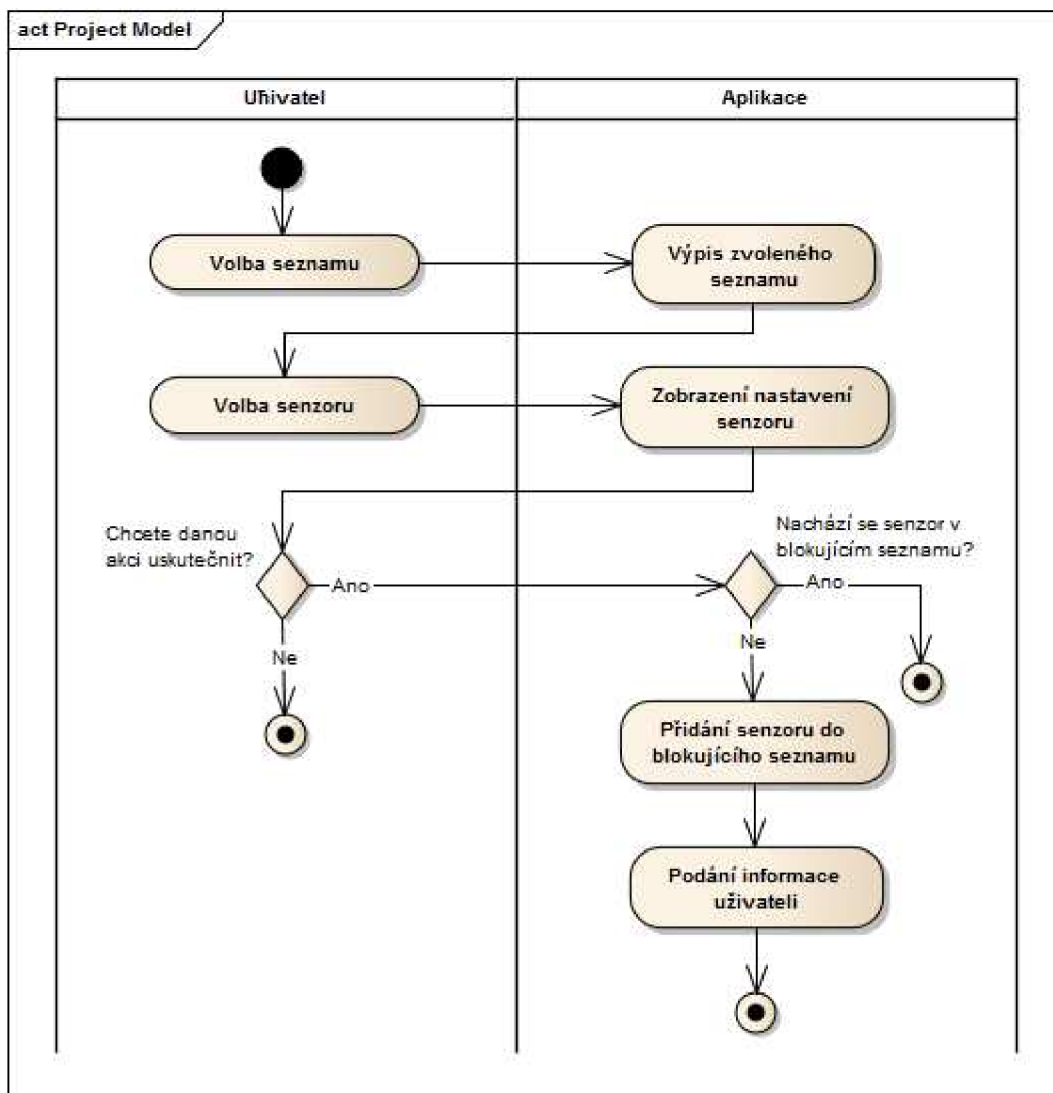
act Project Model

Uživatel

Aplikace

Volba seznamu

Výpis zvoleného seznamu

Volba senzoru

Zobrazení nastavení senzoru

Chcete danou akci uskutečnit?

Ano

Ne

Nachází se senzor v blokujícím seznamu?

Ano

Ne

Přidání senzoru do blokujícího seznamu

Podání informace uživateli